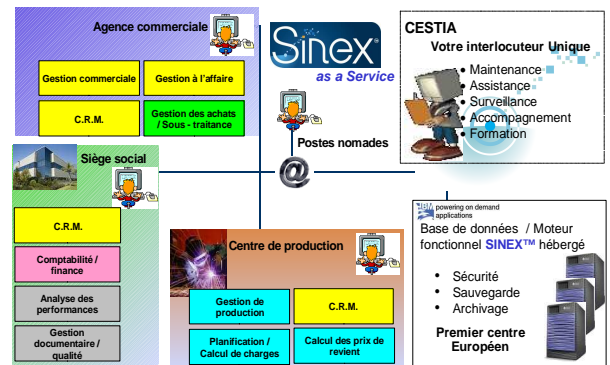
Agence commerciale

Gestion commerciale

Gestion à l'affaire

C.R.M.

Gestion des achats / Sous - traitance

Sinex

as a Service

Postes nomades

@

CESTIA

Votre interlocuteur Unique

• Maintenance
• Assistance
• Surveillance
• Accompagnement
• Formation

Siège social

C.R.M.

Comptabilité / finance

Analyse des performances

Gestion documentaire / qualité

Centre de production

Gestion de production

C.R.M.

Planification / Calcul de charges

Calcul des prix de revient

IBM powering on demand applications

Base de données / Moteur fonctionnel SINEX™ hébergé

• Sécurité
• Sauvegarde
• Archivage

Premier centre Européen